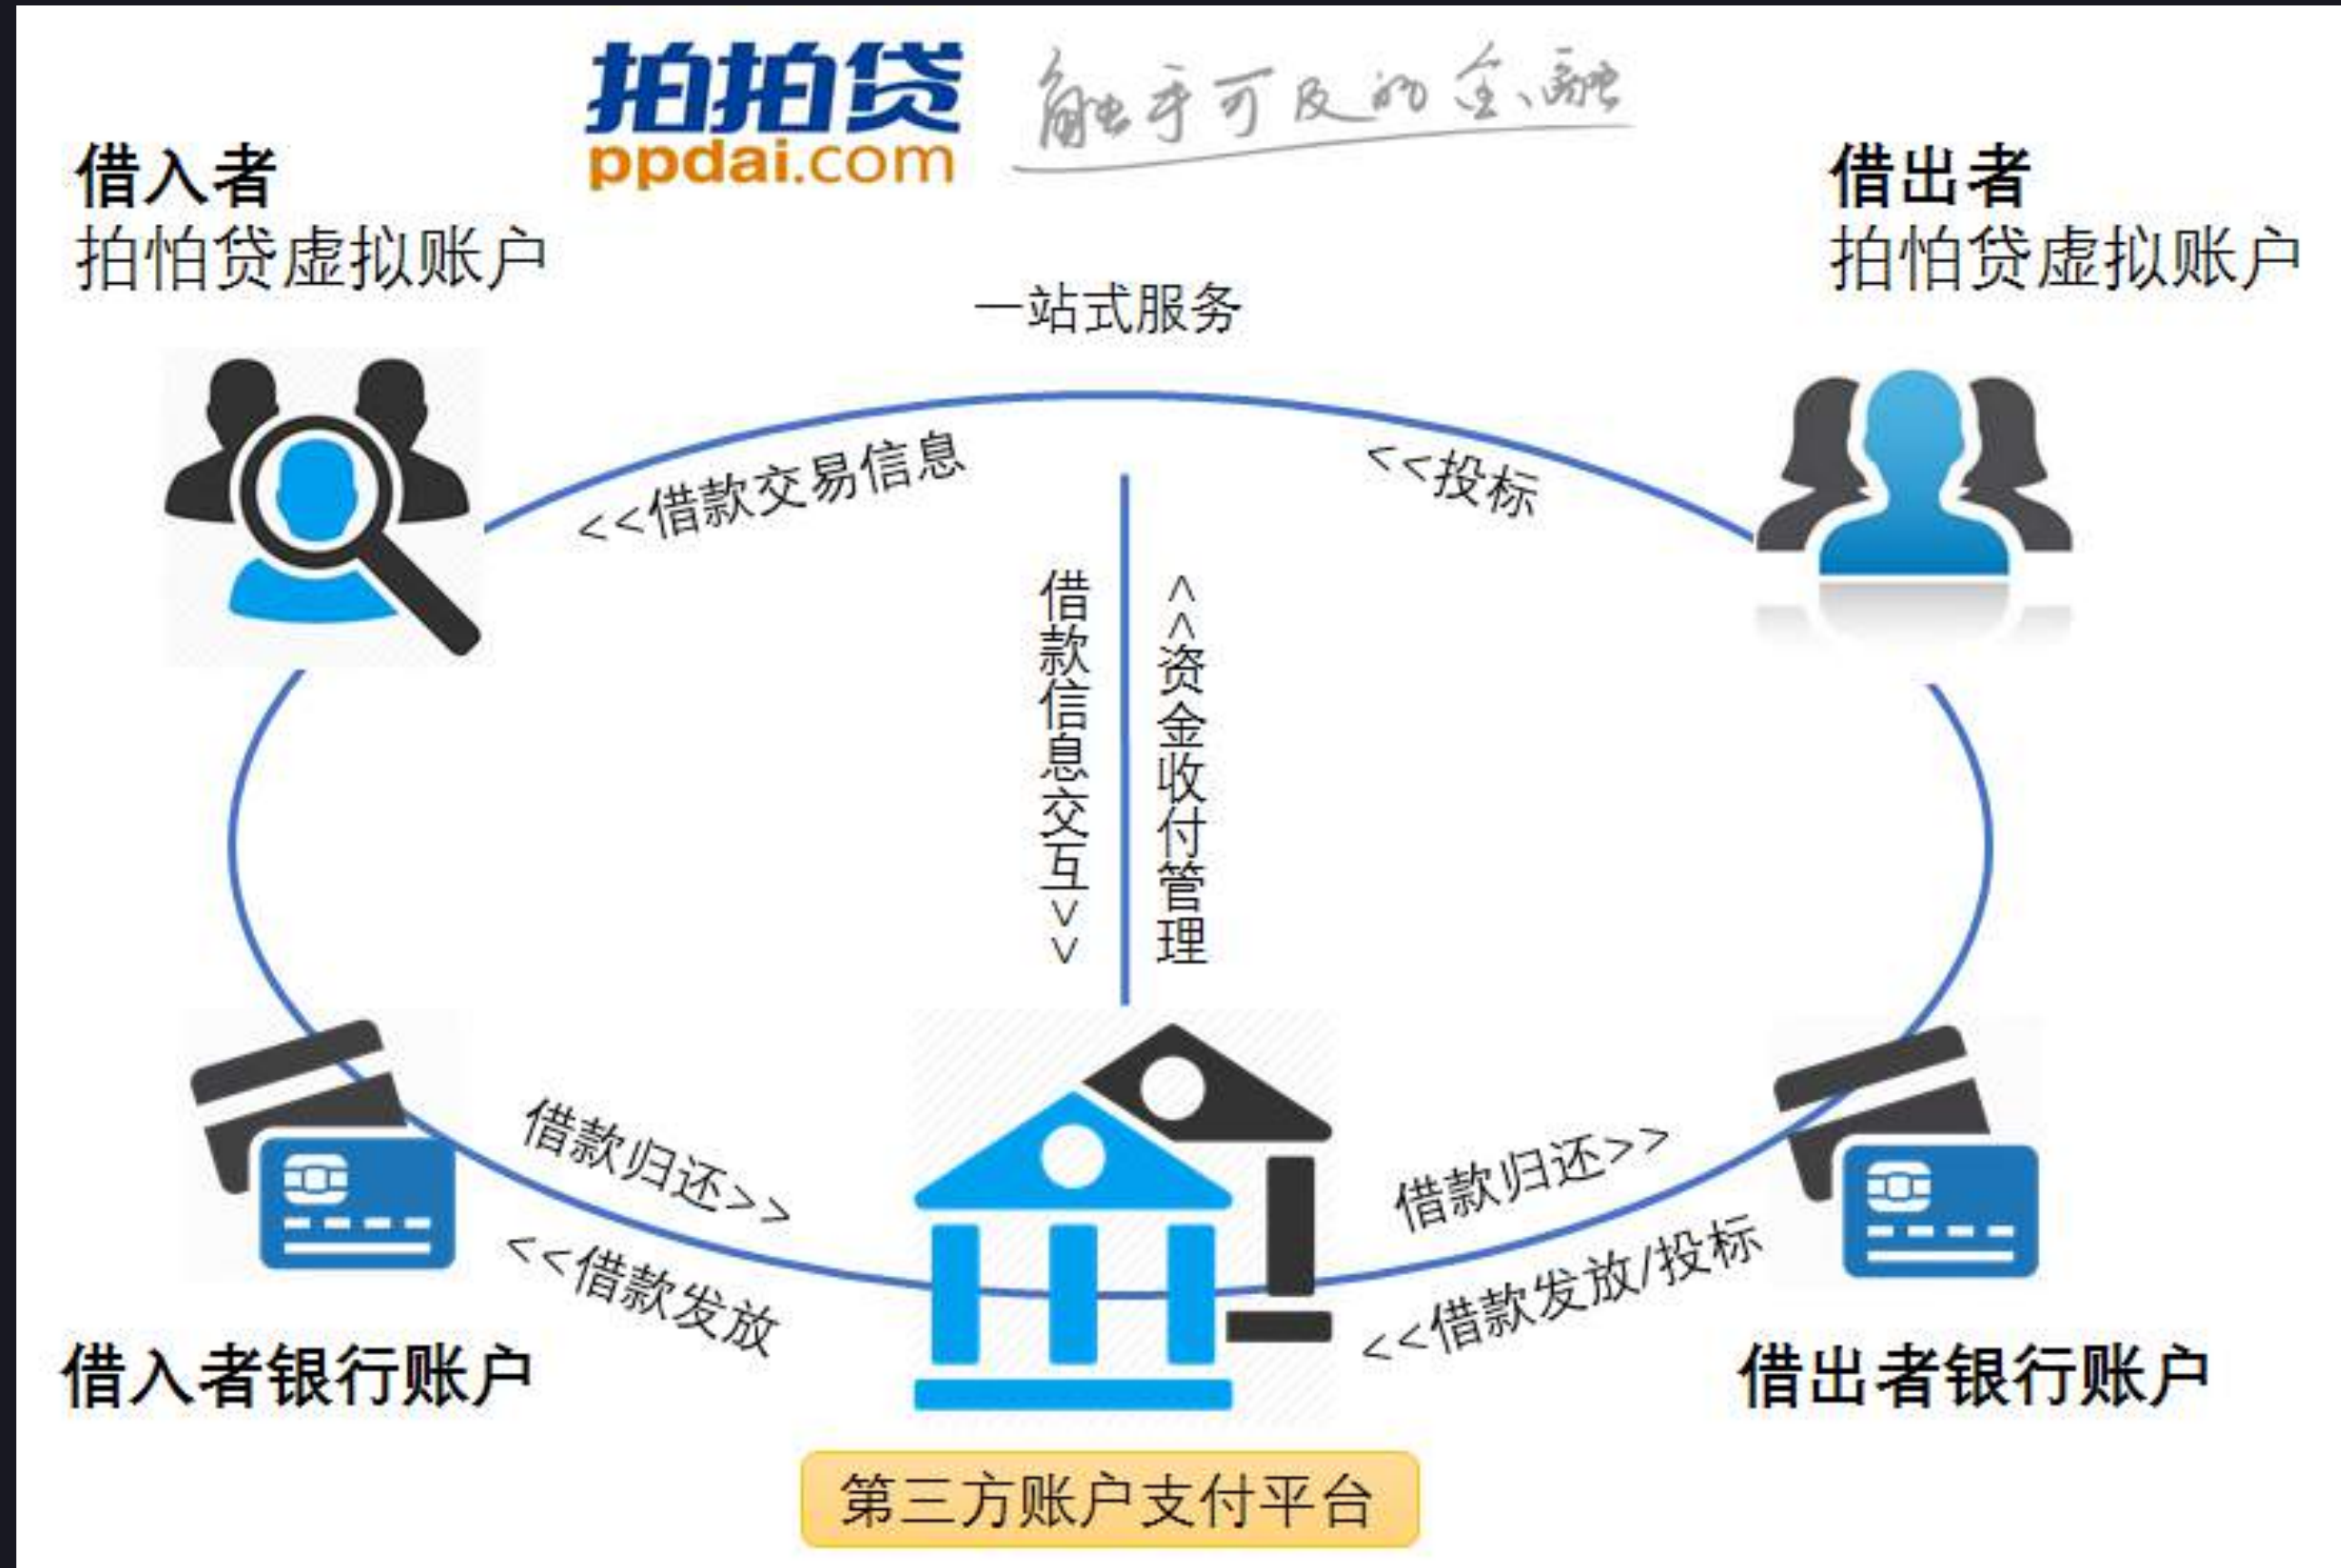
拍拍贷
ppdai.com
触手可及的金融

借入者
拍怕贷虚拟账户

借出者
拍怕贷虚拟账户

一站式服务

<<借款交易信息

<<投标

借款信息交互>>

<<资金收付管理

借款归还>>

<<借款发放

借款归还>>

<<借款发放/投标

借入者银行账户

借出者银行账户

第三方账户支付平台